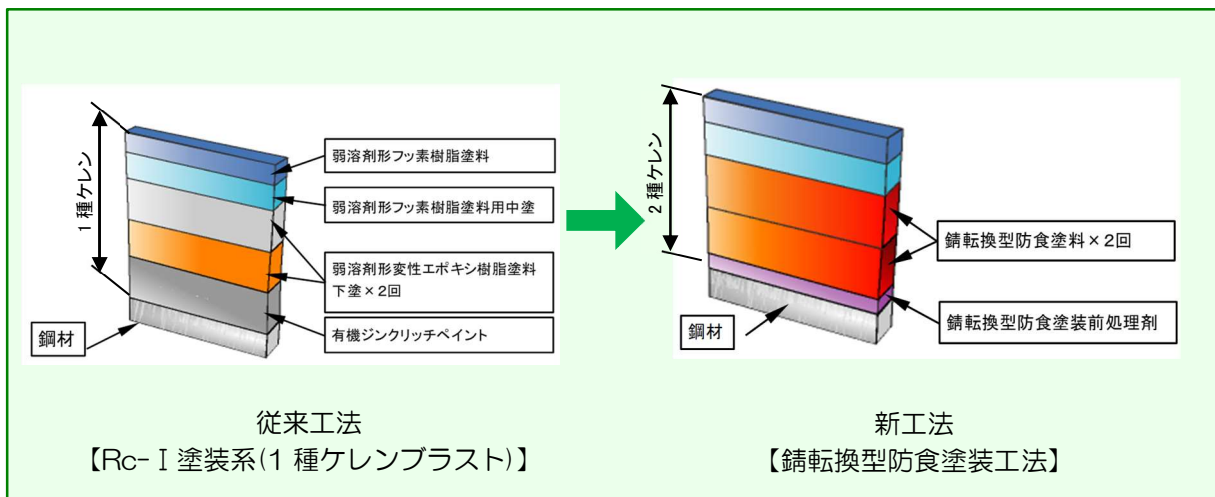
1種ケレン

弱溶剤形フッ素樹脂塗料

弱溶剤形フッ素樹脂塗料用中塗

弱溶剤形変性エポキシ樹脂塗料
下塗×2回

鋼材

有機ジンクリッチペイント

従来工法
【Rc-Ⅰ塗装系(1種ケレンブラスト)】

2種ケレン

錆転換型防食塗料×2回

鋼材

錆転換型防食塗装前処理剤

新工法
【錆転換型防食塗装工法】